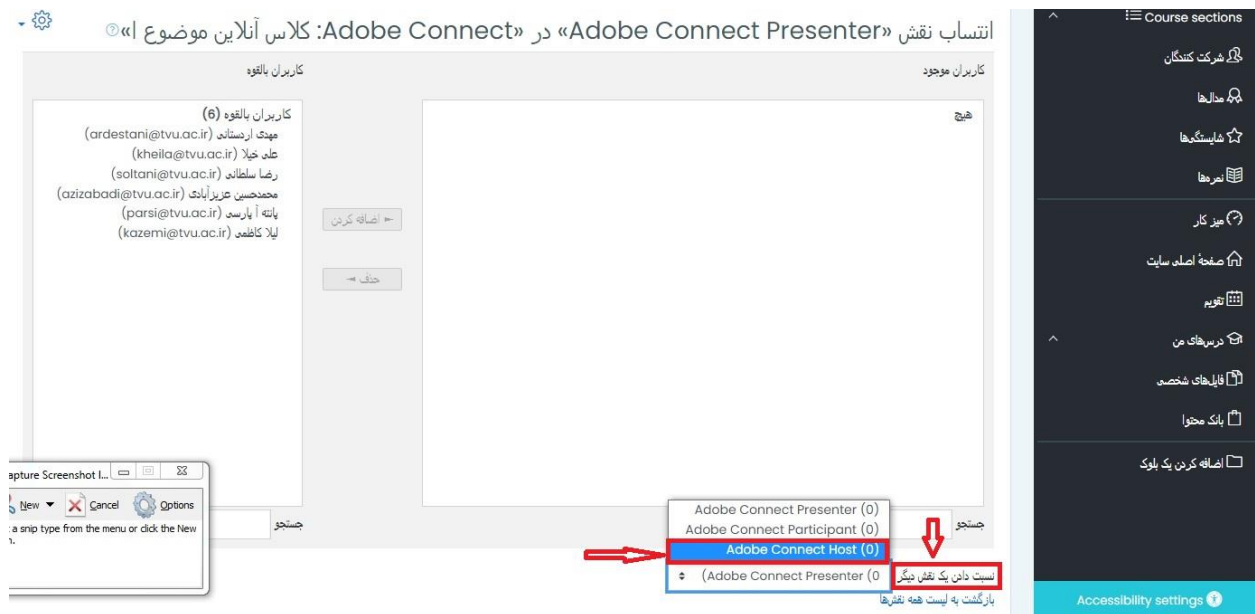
انتساب نقش «Adobe Connect Presenter» در «Adobe Connect: کلاس آنلاین موضوع ا»

کاربران موجود

هیچ

کاربران بالقوه

کاربران بالقوه (6)
مهدی اردستانی (ardestani@tvu.ac.ir)
علی خیلا (kheila@tvu.ac.ir)
رضا سلطانی (soltani@tvu.ac.ir)
محمدحسین عزیزآبادی (azizabadi@tvu.ac.ir)
یاننه آ پارسی (parsi@tvu.ac.ir)
لیلا کاظمی (kazemi@tvu.ac.ir)

← اضافه کردن

حذف →

جستجو

جستجو

Adobe Connect Presenter (0)
Adobe Connect Participant (0)
Adobe Connect Host (0)

نسبت دادن یک نقش دیگر

(Adobe Connect Presenter (0

بازگشت به لیست همه نقش‌ها

apture Screenshot I...

New
Cancel
Options

a snip type from the menu or click the New

Course sections
شرکت کنندگان
مدال‌ها
شایستگی‌ها
نمره‌ها
میز کار
صفحهٔ اصلی سایت
تقویم
درس‌های من
فایل‌های شخصی
بانک محتوا
اضافه کردن یک بلوک

Accessibility settings